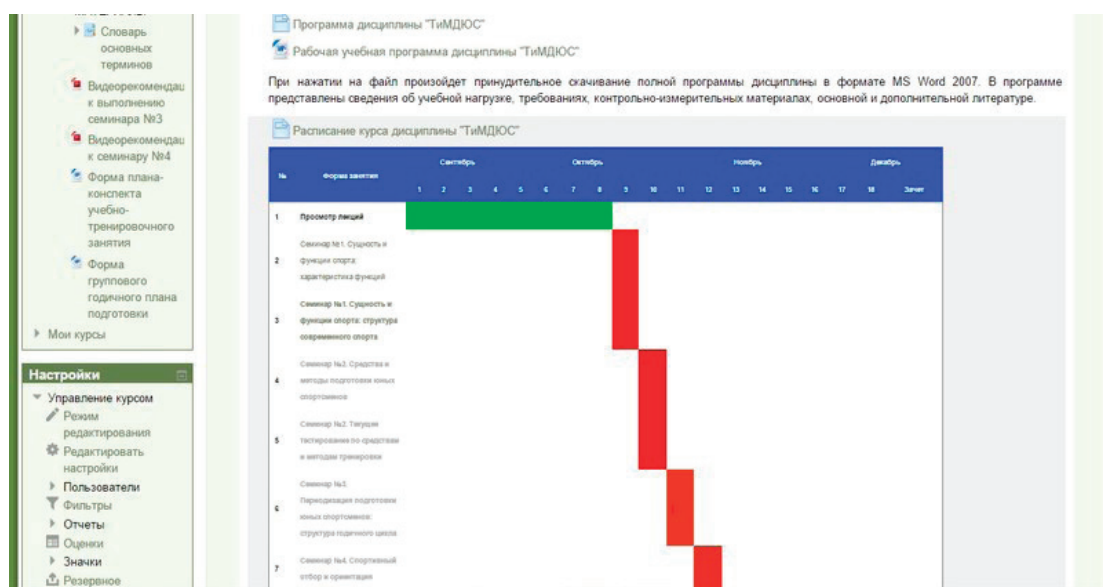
Словарь основных терминов

Видеорекомендаu к выполнению семинара №3

Видеорекомендаu к семинару №4

Форма плана-конспекта учебно-тренировочного занятия

Форма группового годичного плана подготовки

Мои курсы

Настройки

Управление курсом

Режим редактирования

Редактировать настройки

Пользователи

Фильтры

Отчеты

Оценки

Значки

Резервное

Программа дисциплины "ТиМДЮС"

Рабочая учебная программа дисциплины "ТиМДЮС"

При нажатии на файл произойдет принудительное скачивание полной программы дисциплины в формате MS Word 2007. В программе представлены сведения об учебной нагрузке, требованиях, контрольно-измерительных материалах, основной и дополнительной литературе.

Расписание курса дисциплины "ТиМДЮС"

| № | Форма занятия | Сентябрь | | | | Октябрь | | | | Ноябрь | | | | | | | | Декабрь | |
|---|---|---|---|---|---|---|---|---|---|---|---|---|---|---|---|---|---|---|---|
| | | 1 | 2 | 3 | 4 | 5 | 6 | 7 | 8 | 9 | 10 | 11 | 12 | 13 | 14 | 15 | 16 | 17 | 18 | Зачет |
| 1 | Просмотр лекций | | | | | | | | | | | | | | | | | | | |
| 2 | Семинар №1. Сущность и функции спорта: характеристика функций | | | | | | | | | | | | | | | | | | | |
| 3 | Семинар №1. Сущность и функции спорта: структура современного спорта | | | | | | | | | | | | | | | | | | | |
| 4 | Семинар №2. Средства и методы подготовки юных спортсменов | | | | | | | | | | | | | | | | | | | |
| 5 | Семинар №2. Текущее тестирование по средствам и методам тренировки | | | | | | | | | | | | | | | | | | | |
| 6 | Семинар №3. Периодизация подготовки юных спортсменов: структура годичного цикла | | | | | | | | | | | | | | | | | | | |
| 7 | Семинар №4. Спортивный отбор и ориентация | | | | | | | | | | | | | | | | | | | |